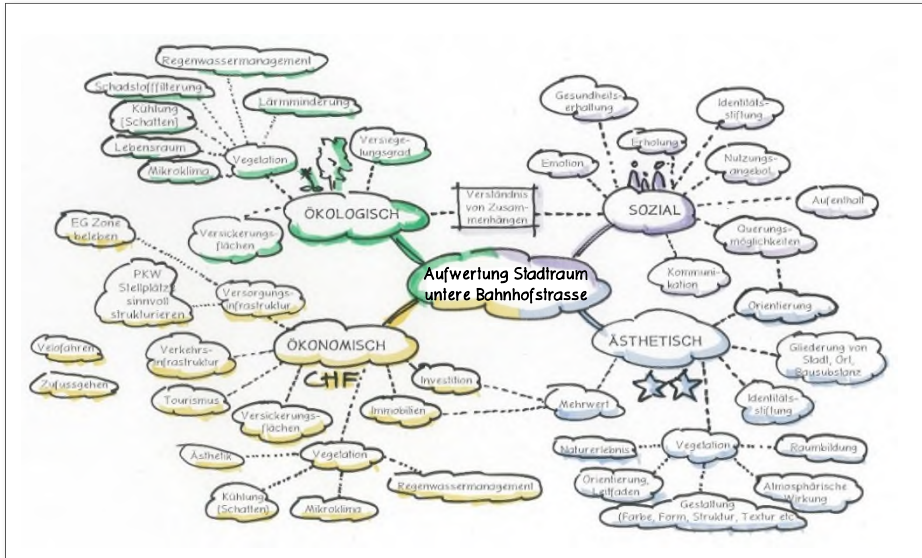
Aufwertung Stadtraum untere Bahnhofstrasse

ÖKOLOGISCH

Regenwassermanagement

Schadstofffilterung

Kühlung (Schatten)

Lärmminderung

Lebensraum

Mikroklima

Vegetation

Versiegelungsgrad

Versickerungsflächen

Verständnis von Zusammenhängen

SOZIAL

Gesundheitserhaltung

Identitätsstiftung

Erholung

Emotion

Nutzungsangebot

Aufenthalt

Querungsmöglichkeiten

Kommunikation

ÄSTHETISCH

Orientierung

Gliederung von Stadt, Ort, Bausubstanz

Identitätsstiftung

Mehrwert

Naturerlebnis

Vegetation

Raumbildung

Orientierung, Leitfaden

Atmosphärische Wirkung

Gestaltung (Farbe, Form, Struktur, Textur etc)

ÖKONOMISCH

CHF

EG Zone beleben

PKW Stellplätze sinnvoll strukturieren

Versorgungsinfrastruktur

Velofahren

Zufussgehen

Verkehrsinfrastruktur

Tourismus

Versickerungsflächen

Investition

Immobilien

Ästhetik

Vegetation

Regenwassermanagement

Kühlung (Schatten)

Mikroklima